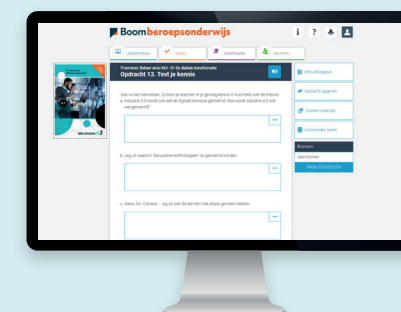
Boomberoepsonderwijs

LEERMATERIAAL
TAKEN
OPDRACHTEN
GROEPEN

IT-services: Beheer emo MU - 01 De digitale transformatie
Opdracht 13. Test je kennis

Doe nu een kennistest. Zo kom je erachter of je genoeg kennis in huis hebt over de theorie.
a. Industrie 3.0 wordt ook wel de digitale revolutie genoemd. Hoe wordt industrie 4.0 ook wel genoemd?

b. Leg uit waarom 'disruptieve technologieën' zo genoemd worden.

c. Keow, Sir, Conseo ... leg uit wat die termen met elkaar gemeen hebben.

Inhoudsopgave
Opdracht opgeven
Docentmateriaal
Antwoorden tonen
Bronnen
Spelinstructie
BRON TOEVOEGEN